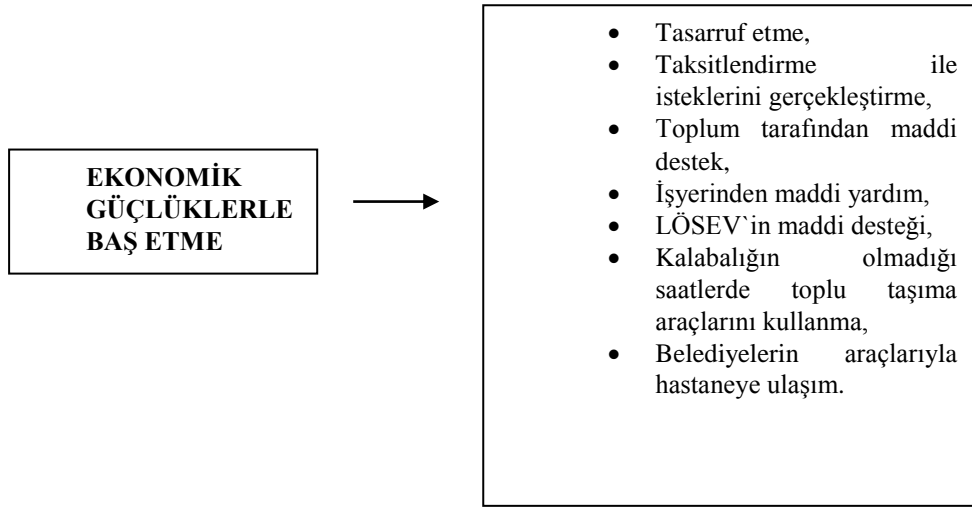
EKONOMİK GÜÇLÜKLERLE BAŞ ETME

- Tasarruf etme,
- Taksitlendirme ile isteklerini gerçekleştirme,
- Toplum tarafından maddi destek,
- İşyerinden maddi yardım,
- LÖSEV`in maddi desteği,
- Kalabalığın olmadığı saatlerde toplu taşıma araçlarını kullanma,
- Belediyelerin araçlarıyla hastaneye ulaşım.